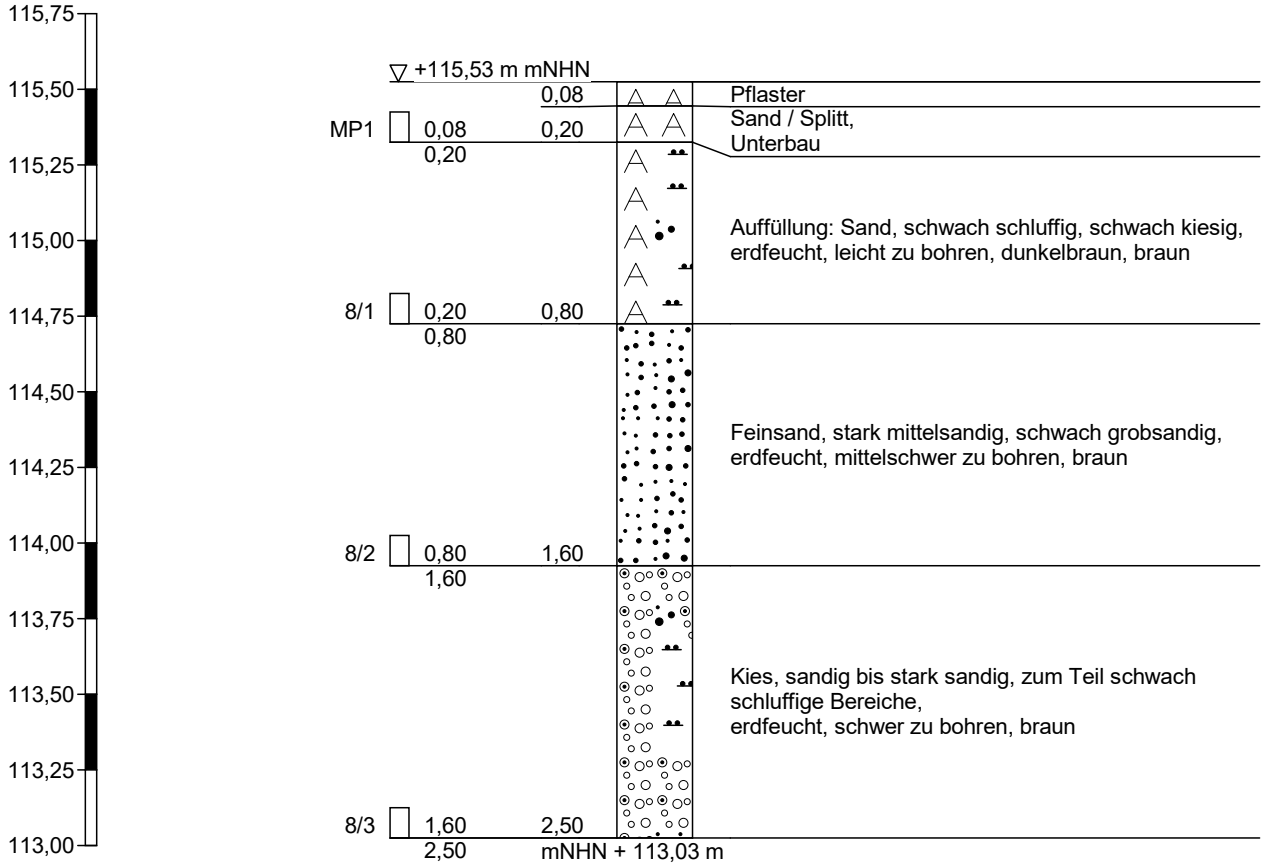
115,75
115,50
115,25
115,00
114,75
114,50
114,25
114,00
113,75
113,50
113,25
113,00

$\nabla$ +115,53 m mNHN

0,08 Pflaster

MP1 0,08 0,20 Sand / Splitt, Unterbau
0,20

Auffüllung: Sand, schwach schluffig, schwach kiesig, erdfeucht, leicht zu bohren, dunkelbraun, braun

8/1 0,20 0,80
0,80

Feinsand, stark mittelsandig, schwach grobsandig, erdfeucht, mittelschwer zu bohren, braun

8/2 0,80 1,60
1,60

Kies, sandig bis stark sandig, zum Teil schwach schluffige Bereiche,
erdfeucht, schwer zu bohren, braun

8/3 1,60 2,50
2,50 mNHN + 113,03 m